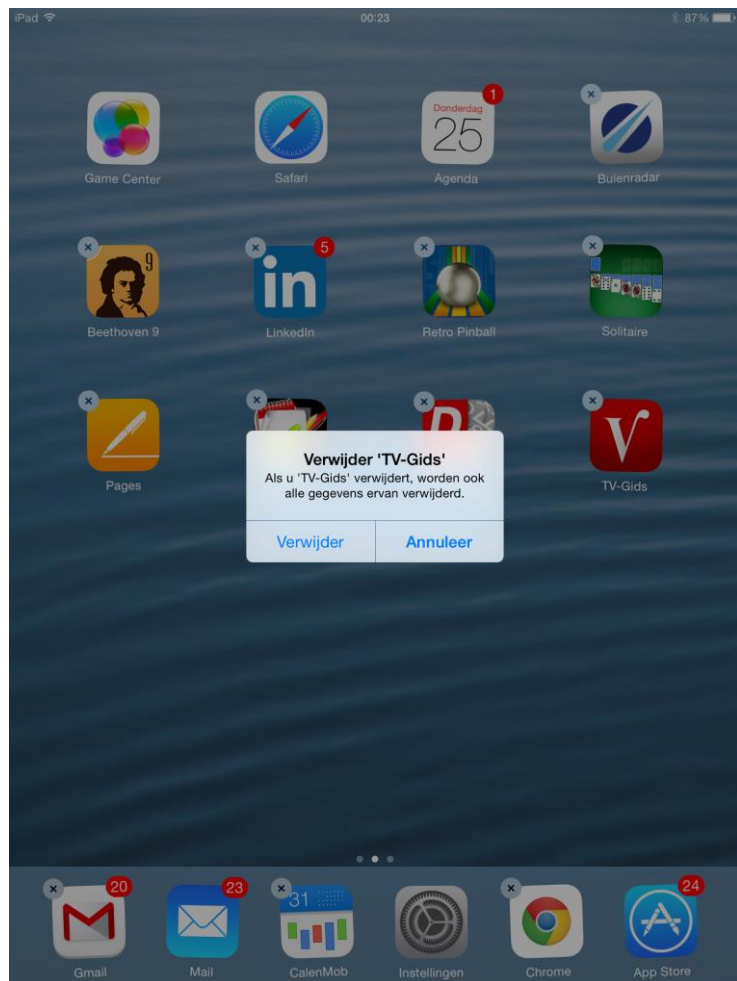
iPad 00:23 87%

1
Donderdag
25

Game Center
Safari
Agenda
Buienradar

9
5
Beethoven 9
LinkedIn
Retro Pinball
Solitaire

Pages
TV-Gids

Verwijder 'TV-Gids'
Als u 'TV-Gids' verwijdert, worden ook alle gegevens ervan verwijderd.

Verwijder
Annuleer

20
23
31
24
Gmail
Mail
CalenMob
Instellingen
Chrome
App Store